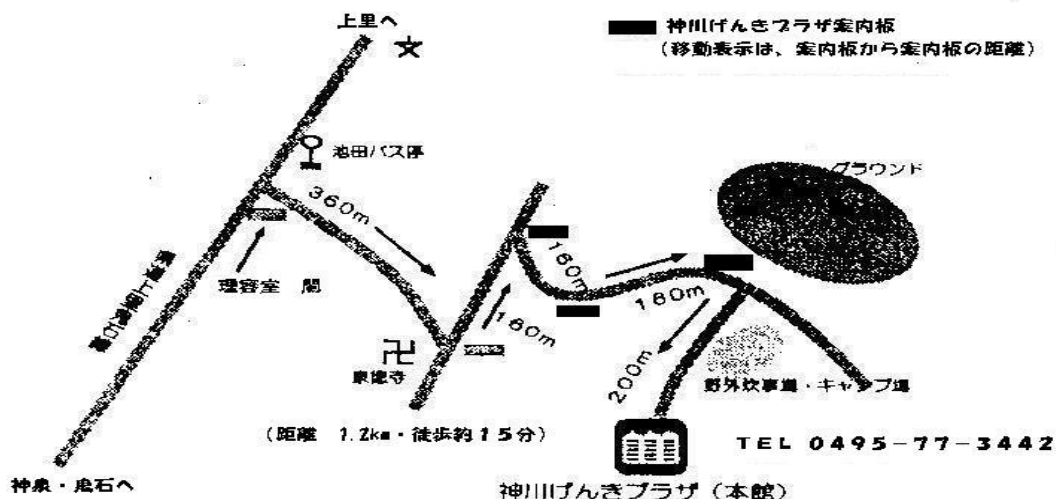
上里へ

神川げんきプラザ案内板
（移動表示は、案内板から案内板の距離）

池田バス停

グラウンド

360m

理容室　閣

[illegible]

180m

180m

160m

200m

東福寺

野外炊事場・キャンプ場

（距離　1.2km・徒歩約15分）

TEL 0495-77-3442

神泉・鬼石へ

神川げんきプラザ（本館）